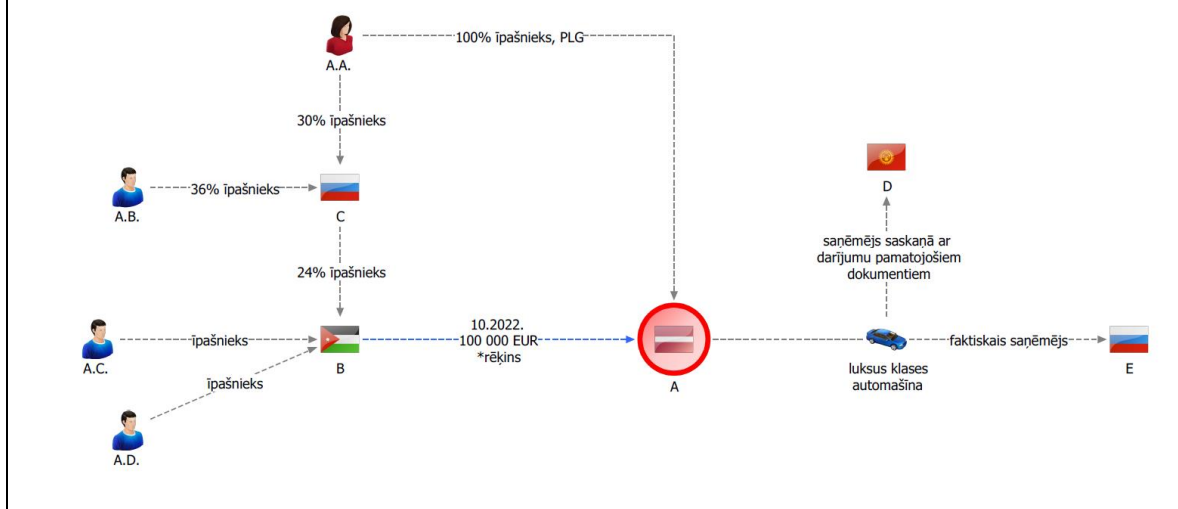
A.A.

100% īpašnieks, PLG

30% īpašnieks

A.B.

36% īpašnieks

C

24% īpašnieks

A.C.

īpašnieks

īpašnieks

B

A.D.

10.2022.
100 000 EUR
*rēķins

A

D

saņēmējs saskaņā ar darījumu pamatojošiem dokumentiem

luksus klases automašīna

faktiskais saņēmējs

E